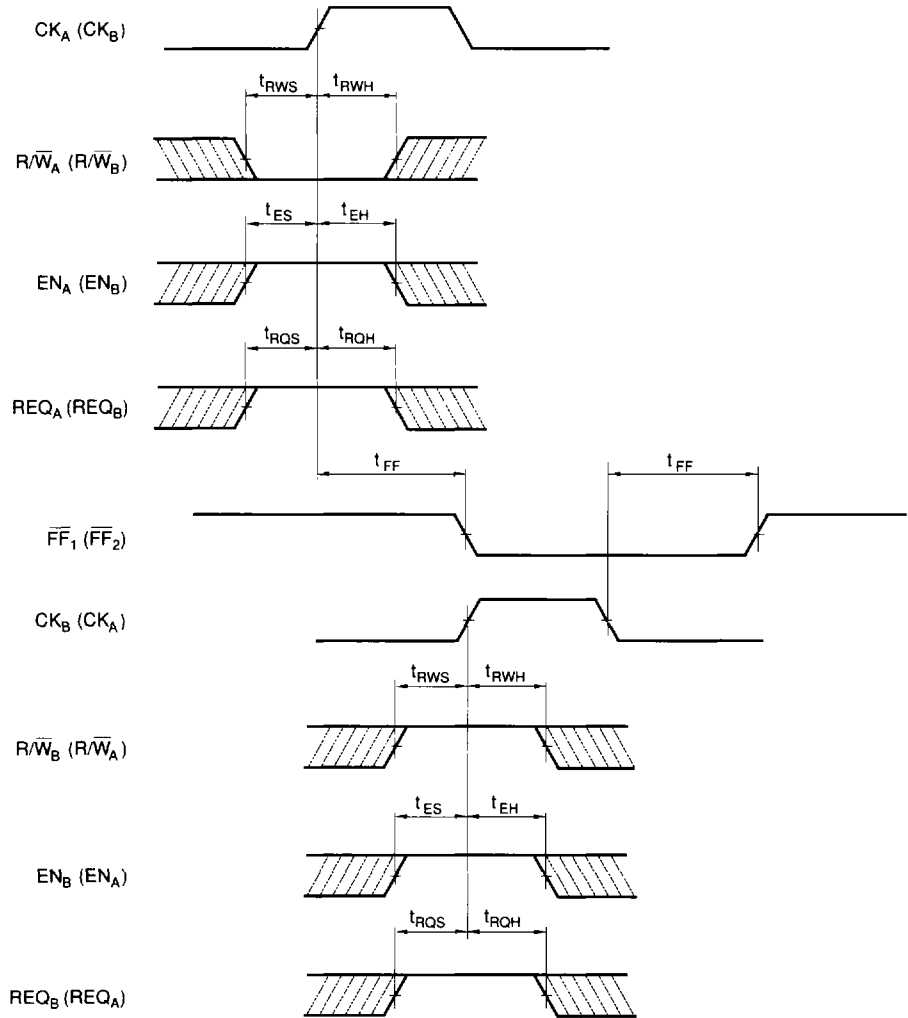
$CK_A$ ($CK_B$)

$t_{RWS}$ $t_{RWH}$

$R/\overline{W}_A$ ($R/\overline{W}_B$)

$t_{ES}$ $t_{EH}$

$EN_A$ ($EN_B$)

$t_{RQS}$ $t_{RQH}$

$REQ_A$ ($REQ_B$)

$t_{FF}$ $t_{FF}$

$\overline{FF}_1$ ($\overline{FF}_2$)

$CK_B$ ($CK_A$)

$t_{RWS}$ $t_{RWH}$

$R/\overline{W}_B$ ($R/\overline{W}_A$)

$t_{ES}$ $t_{EH}$

$EN_B$ ($EN_A$)

$t_{RQS}$ $t_{RQH}$

$REQ_B$ ($REQ_A$)